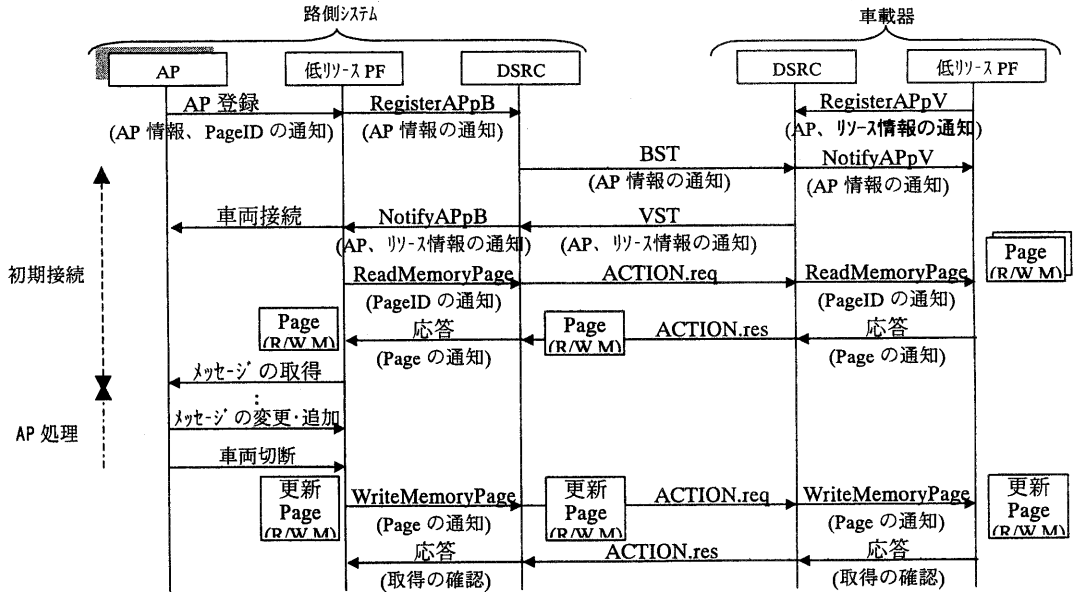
路側システム

車載器

AP

低リソース PF

DSRC

DSRC

低リソース PF

AP 登録
(AP 情報、PageID の通知)

RegisterAPpB
(AP 情報の通知)

RegisterAPpV
(AP、リソース情報の通知)

BST
(AP 情報の通知)

NotifyAPpV
(AP 情報の通知)

車両接続

NotifyAPpB
(AP、リソース情報の通知)

VST
(AP、リソース情報の通知)

Page
(R/W M)

初期接続

ReadMemoryPage
(PageID の通知)

ACTION.req

ReadMemoryPage
(PageID の通知)

Page
(R/W M)

応答
(Page の通知)

Page
(R/W M)

ACTION.res

応答
(Page の通知)

メッセージの取得

:

メッセージの変更・追加

AP 処理

車両切断

更新
Page
(R/W M)

WriteMemoryPage
(Page の通知)

更新
Page
(R/W M)

ACTION.req

WriteMemoryPage
(Page の通知)

更新
Page
(R/W M)

応答
(取得の確認)

ACTION.res

応答
(取得の確認)